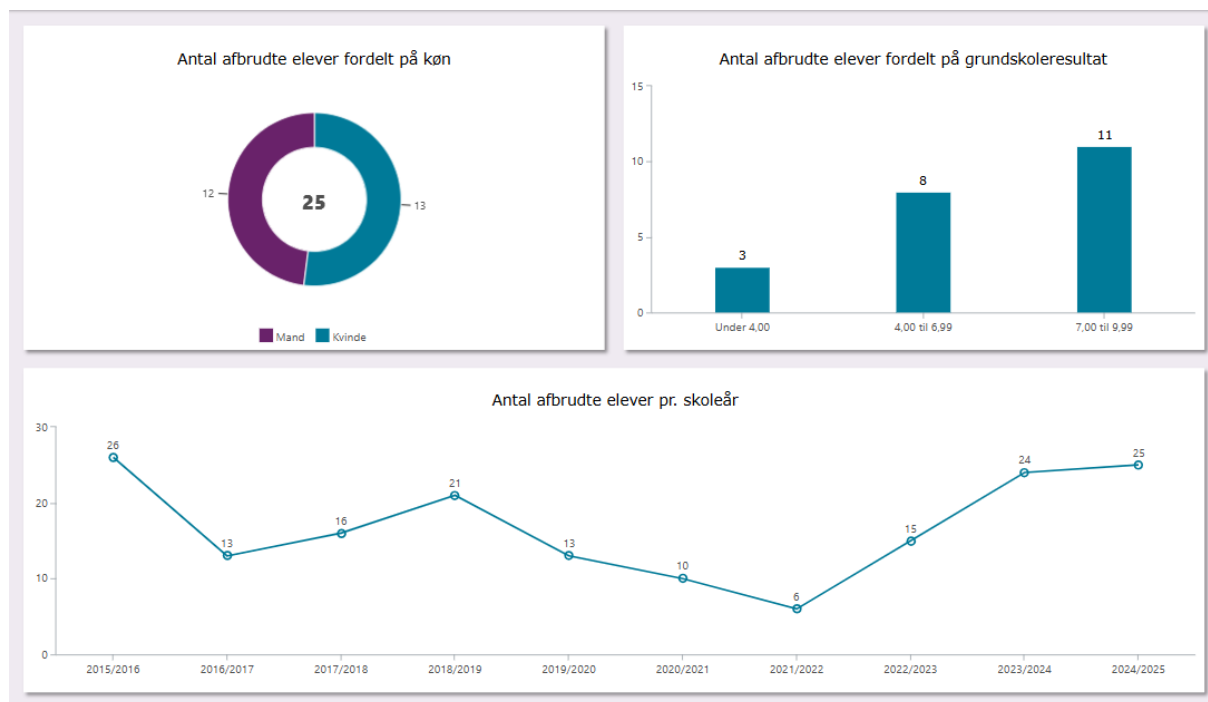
Antal afbrudte elever fordelt på køn

12
25
13

Mand Kvinde

Antal afbrudte elever fordelt på grundskoleresultat

15
10
5
0

3
8
11

Under 4,00
4,00 til 6,99
7,00 til 9,99

Antal afbrudte elever pr. skoleår

30
20
10
0

26
13
16
21
13
10
6
15
24
25

2015/2016
2016/2017
2017/2018
2018/2019
2019/2020
2020/2021
2021/2022
2022/2023
2023/2024
2024/2025